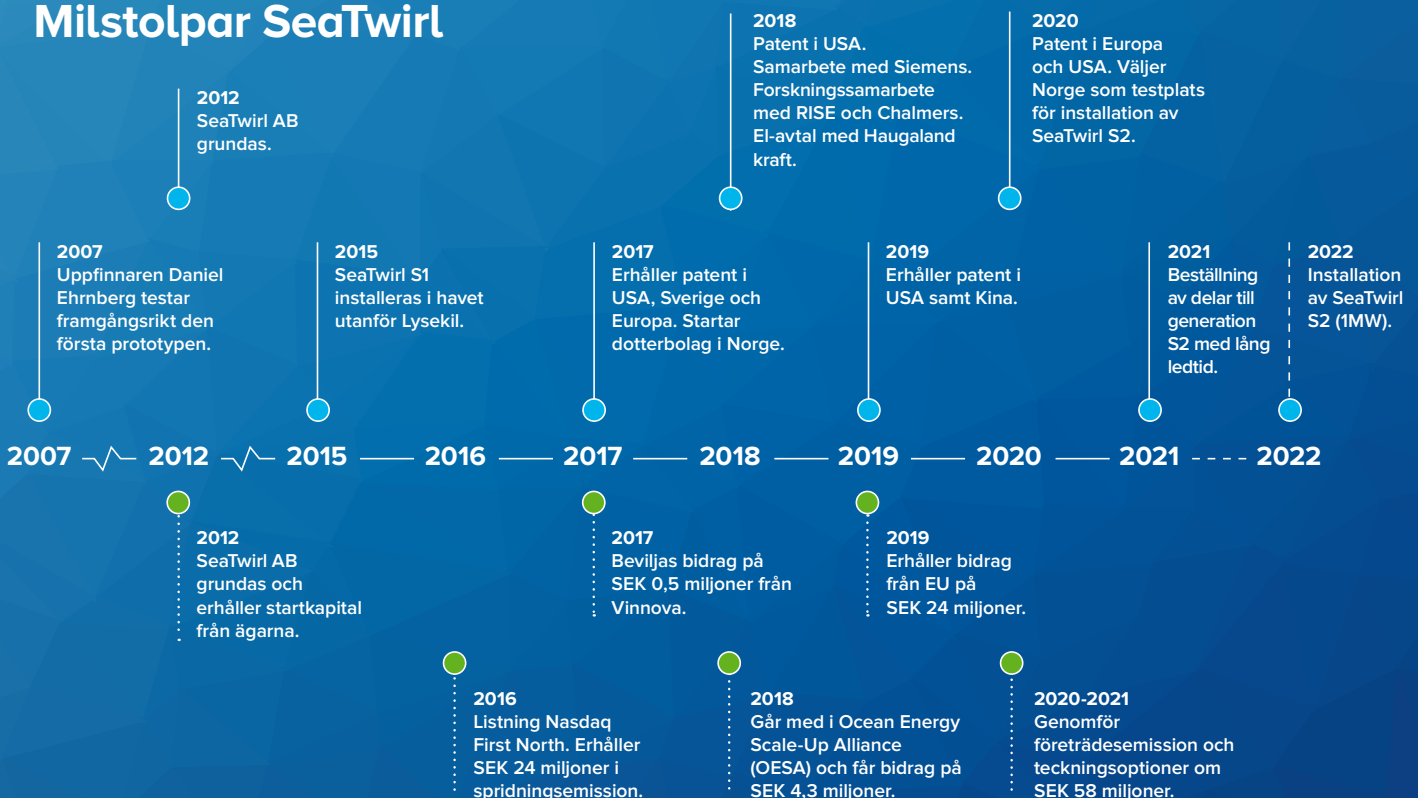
Milstolpar SeaTwirl

2012
SeaTwirl AB grundas.

2018
Patent i USA. Samarbete med Siemens. Forskningssamarbete med RISE och Chalmers. El-avtal med Haugaland kraft.

2020
Patent i Europa och USA. Väljer Norge som testplats för installation av SeaTwirl S2.

2007
Uppfinnaren Daniel Ehrnberg testar framgångsrikt den första prototypen.

2015
SeaTwirl S1 installeras i havet utanför Lysekil.

2017
Erhåller patent i USA, Sverige och Europa. Startar dotterbolag i Norge.

2019
Erhåller patent i USA samt Kina.

2021
Beställning av delar till generation S2 med lång ledtid.

2022
Installation av SeaTwirl S2 (1MW).

2007 2012 2015 2016 2017 2018 2019 2020 2021 2022

2012
SeaTwirl AB grundas och erhåller startkapital från ägarna.

2017
Beviljas bidrag på SEK 0,5 miljoner från Vinnova.

2019
Erhåller bidrag från EU på SEK 24 miljoner.

2016
Listning Nasdaq First North. Erhåller SEK 24 miljoner i spridningsemission.

2018
Går med i Ocean Energy Scale-Up Alliance (OESA) och får bidrag på SEK 4,3 miljoner.

2020-2021
Genomför företrädesemission och teckningsoptioner om SEK 58 miljoner.